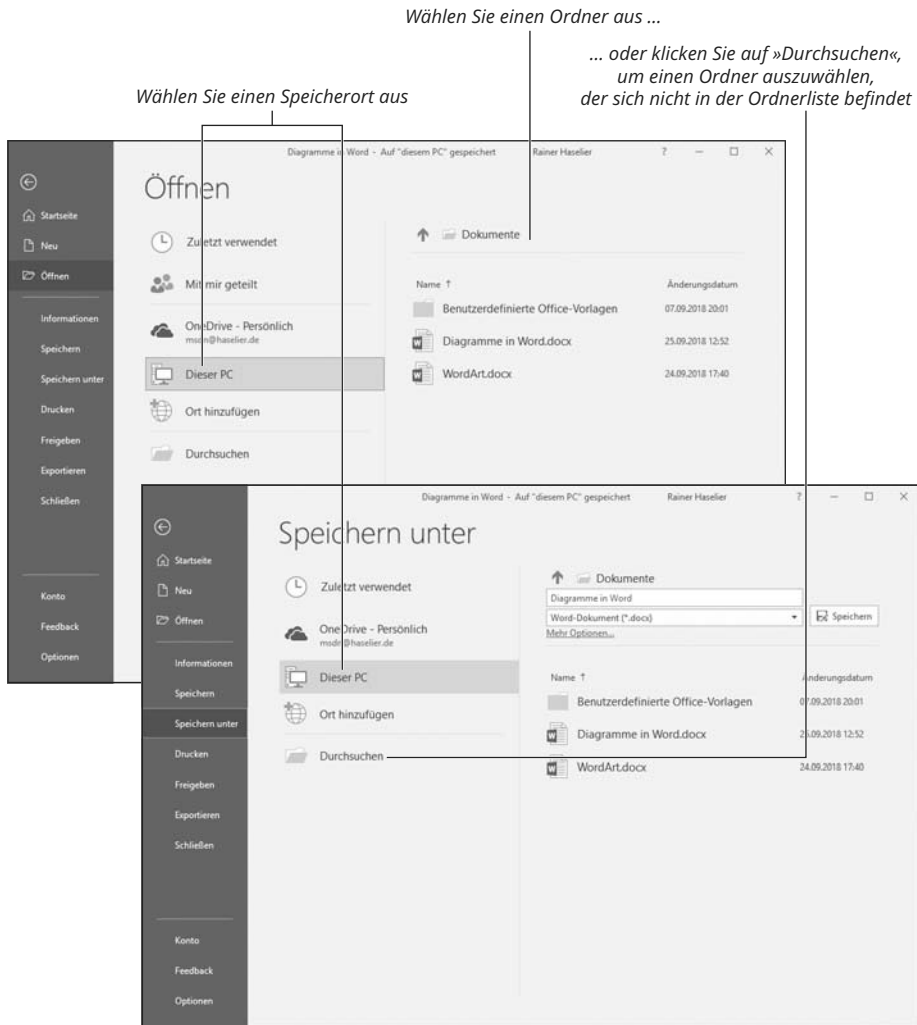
Wählen Sie einen Ordner aus ...

... oder klicken Sie auf »Durchsuchen«, um einen Ordner auszuwählen, der sich nicht in der Ordnerliste befindet

Wählen Sie einen Speicherort aus

Diagramme in Word - Auf "diesem PC" gespeichert Rainer Haselier ? — ☐ ✕

Öffnen

Startseite
Neu
Öffnen
Informationen
Speichern
Speichern unter
Drucken
Freigeben
Exportieren
Schließen
Konto
Feedback
Optionen

Zuletzt verwendet
Mit mir geteilt
OneDrive - Persönlich
msdn@haselier.de
Dieser PC
Ort hinzufügen
Durchsuchen

Dokumente

| Name ↑ | Änderungsdatum |
|---|---|
| Benutzerdefinierte Office-Vorlagen | 07.09.2018 20:01 |
| Diagramme in Word.docx | 25.09.2018 12:52 |
| WordArt.docx | 24.09.2018 17:40 |

Diagramme in Word - Auf "diesem PC" gespeichert Rainer Haselier ? — ☐ ✕

Speichern unter

Startseite
Neu
Öffnen
Informationen
Speichern
Speichern unter
Drucken
Freigeben
Exportieren
Schließen
Konto
Feedback
Optionen

Zuletzt verwendet
OneDrive - Persönlich
msdn@haselier.de
Dieser PC
Ort hinzufügen
Durchsuchen

Dokumente
Diagramme in Word
Word-Dokument (*.docx)
Speichern
Mehr Optionen...

| Name ↑ | Änderungsdatum |
|---|---|
| Benutzerdefinierte Office-Vorlagen | 07.09.2018 20:01 |
| Diagramme in Word.docx | 25.09.2018 12:52 |
| WordArt.docx | 24.09.2018 17:40 |